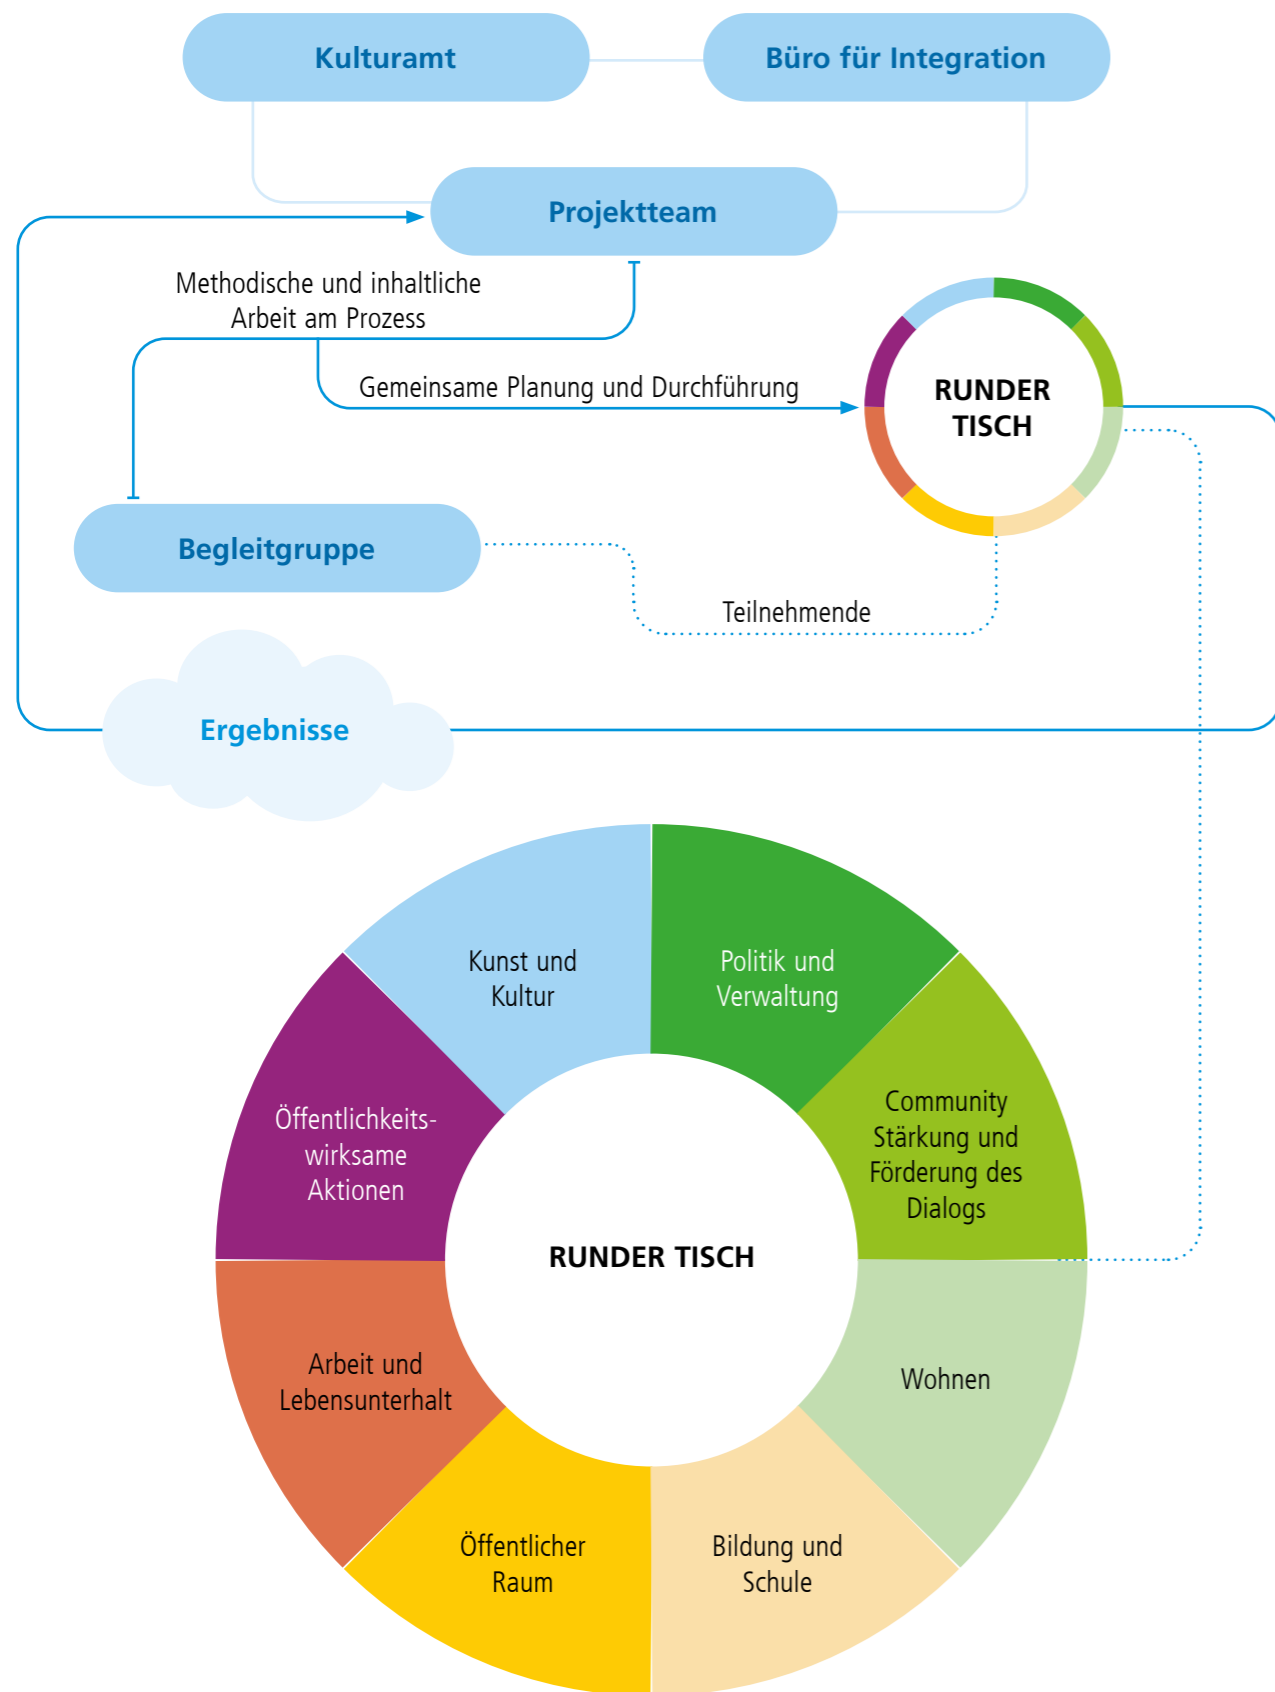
Kulturamt

Büro für Integration

Projektteam

Methodische und inhaltliche Arbeit am Prozess

Gemeinsame Planung und Durchführung

RUNDER TISCH

Begleitgruppe

Teilnehmende

Ergebnisse

Kunst und Kultur

Politik und Verwaltung

Community Stärkung und Förderung des Dialogs

Öffentlichkeitswirksame Aktionen

RUNDER TISCH

Arbeit und Lebensunterhalt

Wohnen

Öffentlicher Raum

Bildung und Schule